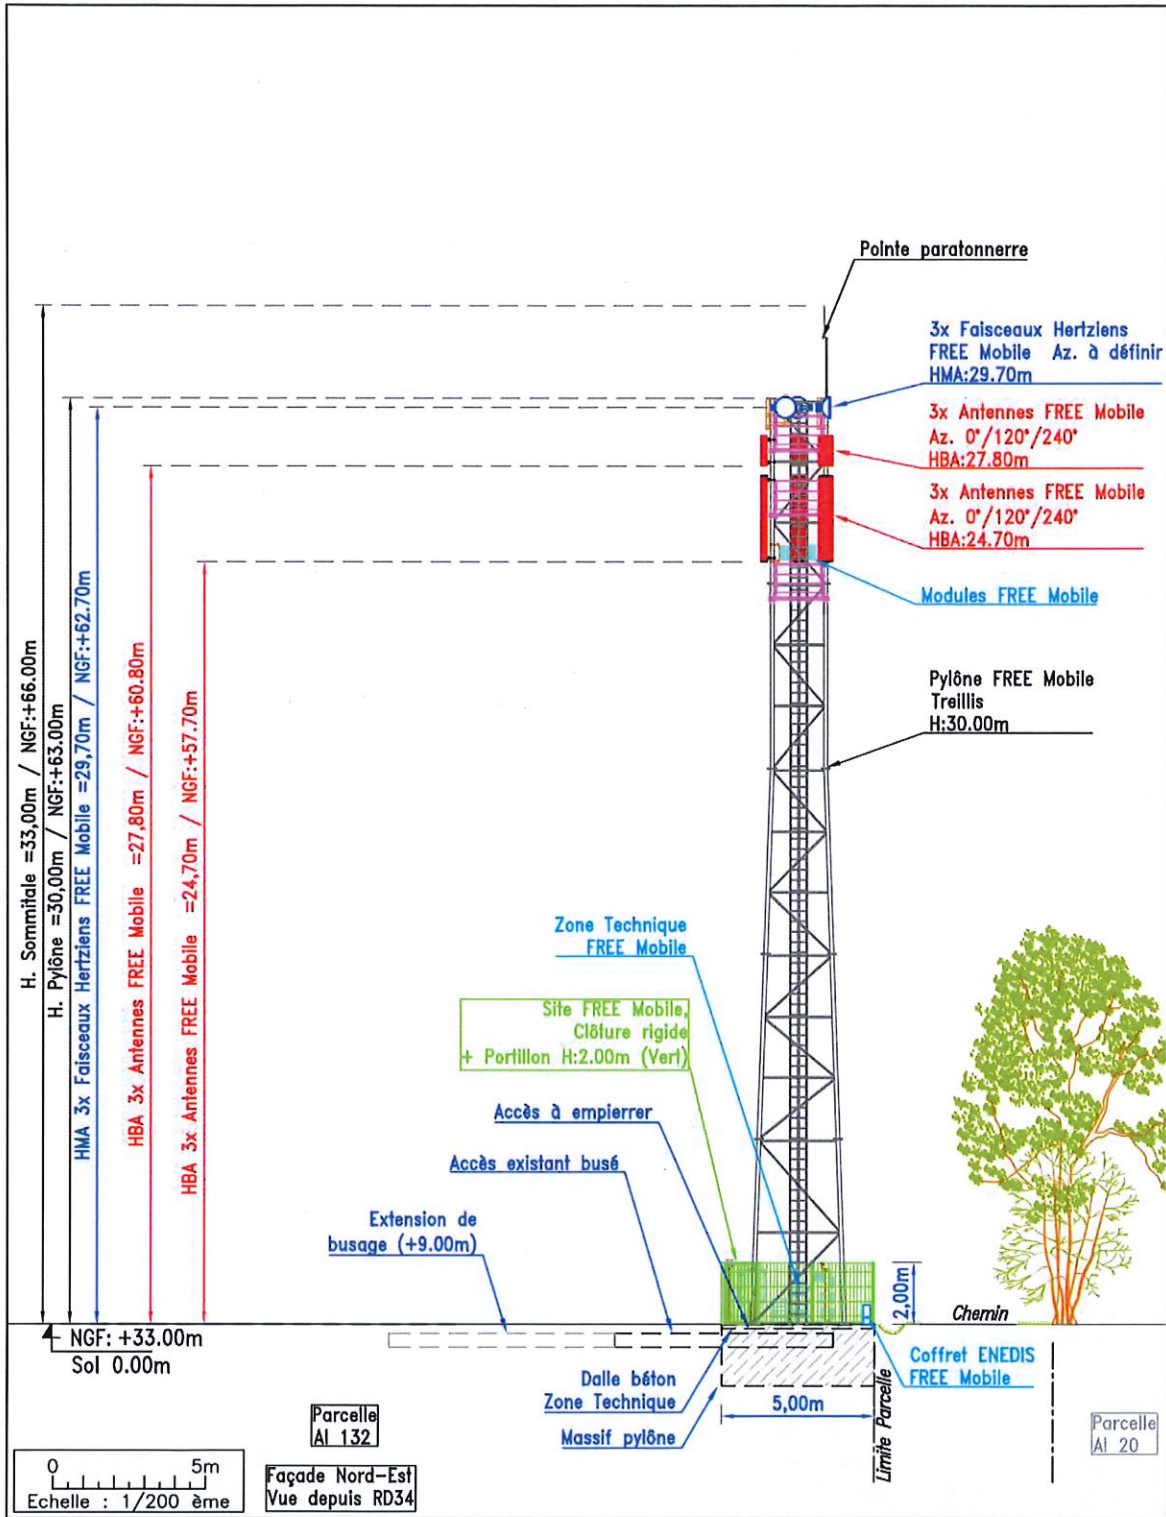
Pointe paratonnerre

3x Faisceaux Hertziens FREE Mobile Az. à définir HMA:29.70m

3x Antennes FREE Mobile Az. 0°/120°/240° HBA:27.80m

3x Antennes FREE Mobile Az. 0°/120°/240° HBA:24.70m

Modules FREE Mobile

Pylône FREE Mobile Treillis H:30.00m

H. Sommitale =33,00m / NGF:+66.00m

H. Pylône =30,00m / NGF:+63.00m

HMA 3x Faisceaux Hertziens FREE Mobile =29,70m / NGF:+62.70m

HBA 3x Antennes FREE Mobile =27,80m / NGF:+60.80m

HBA 3x Antennes FREE Mobile =24,70m / NGF:+57.70m

Zone Technique FREE Mobile

Site FREE Mobile, Clôture rigide + Portillon H:2.00m (Vert)

Accès à empierrer

Accès existant busé

Extension de busage (+9.00m)

2,00m

Chemin

NGF: +33.00m
Sol 0.00m

Dalle béton Zone Technique

Massif pylône

5,00m

Limite Parcelle

Coffret ENEDIS FREE Mobile

Parcelle AI 132

Parcelle AI 20

0 5m
Echelle : 1/200 ème

Façade Nord-Est
Vue depuis RD34